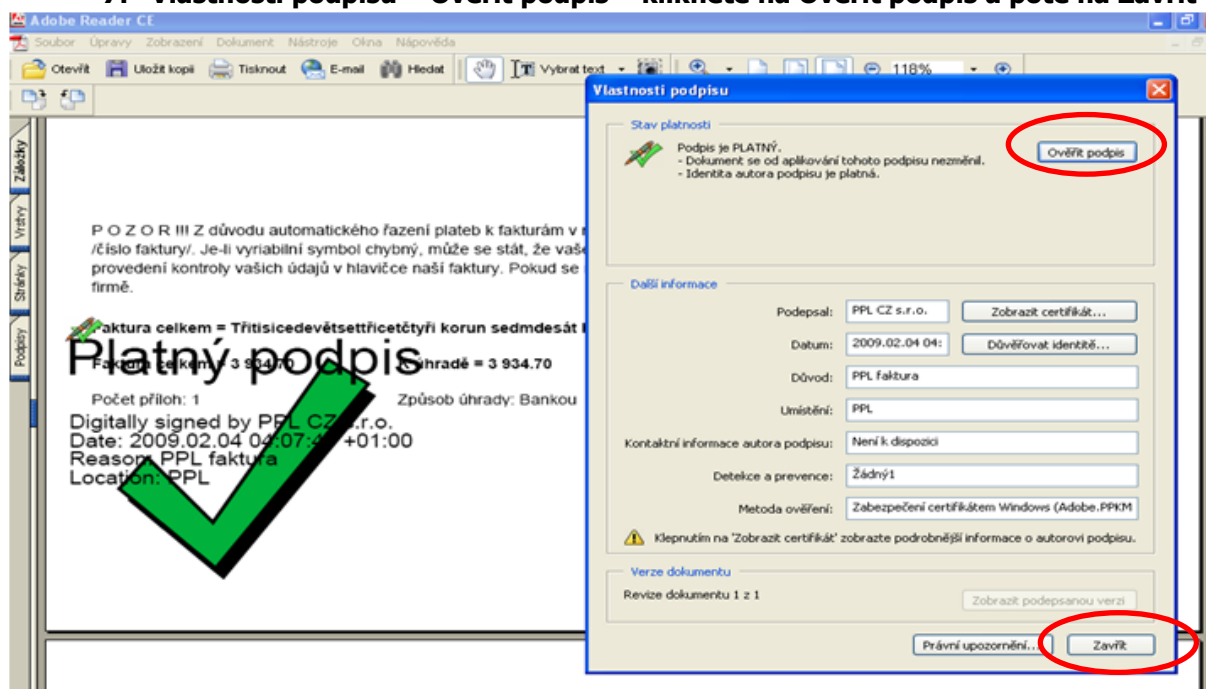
7. Vlastnosti podpisu – Ověřit podpis – klikněte na Ověřit podpis a poté na Zavřít

Adobe Reader CE

Soubor Úpravy Zobrazení Dokument Nástroje Okna Nápověda

Otevřít Uložit kopii Tisknout E-mail Hledat Vybrat text 118%

Záložky Vrstvy Stránky Podpisy

P O Z O R !!! Z důvodu automatického řazení plateb k fakturám v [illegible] /číslo faktury/. Je-li vyriabilní symbol chybný, může se stát, že vaš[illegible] provedení kontroly vašich údajů v hlavičce naší faktury. Pokud se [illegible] firmě.

Faktura celkem = Třitisicedevětsettřicetčtyři korun sedmdesát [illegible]

Faktura celkem = 3 934.70 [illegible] úhradě = 3 934.70

Platný podpis

Počet příloh: 1 Způsob úhrady: Bankou

Digitally signed by PPL CZ s.r.o.
Date: 2009.02.04 04:07:4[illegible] +01:00
Reason: PPL faktura
Location: PPL

Vlastnosti podpisu

Stav platnosti

Podpis je PLATNÝ.
- Dokument se od aplikování tohoto podpisu nezměnil.
- Identita autora podpisu je platná.

Ověřit podpis

Další informace

Podepsal: PPL CZ s.r.o. Zobrazit certifikát...

Datum: 2009.02.04 04: Důvěřovat identitě...

Důvod: PPL faktura

Umístění: PPL

Kontaktní informace autora podpisu: Není k dispozici

Detekce a prevence: Žádný1

Metoda ověření: Zabezpečení certifikátem Windows (Adobe.PPKM

Klepnutím na 'Zobrazit certifikát' zobrazte podrobnější informace o autorovi podpisu.

Verze dokumentu

Revize dokumentu 1 z 1

Zobrazit podepsanou verzi

Právní upozornění... Zavřít